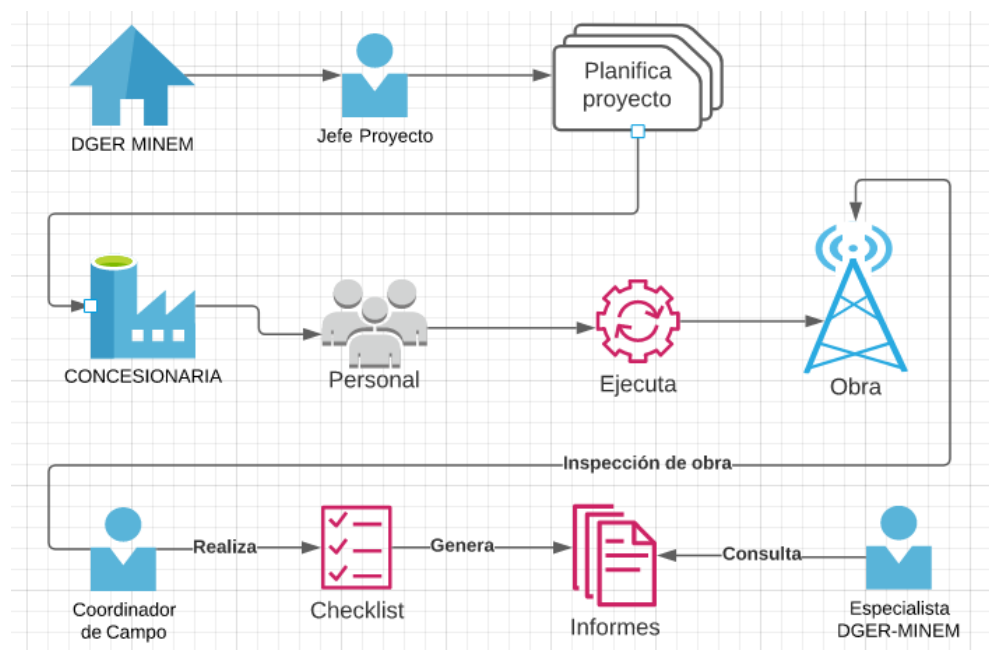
DGER MINEM

Jefe Proyecto

Planifica proyecto

CONCESIONARIA

Personal

Ejecuta

Obra

Inspección de obra

Coordinador de Campo

Realiza

Checklist

Genera

Informes

Consulta

Especialista DGER-MINEM